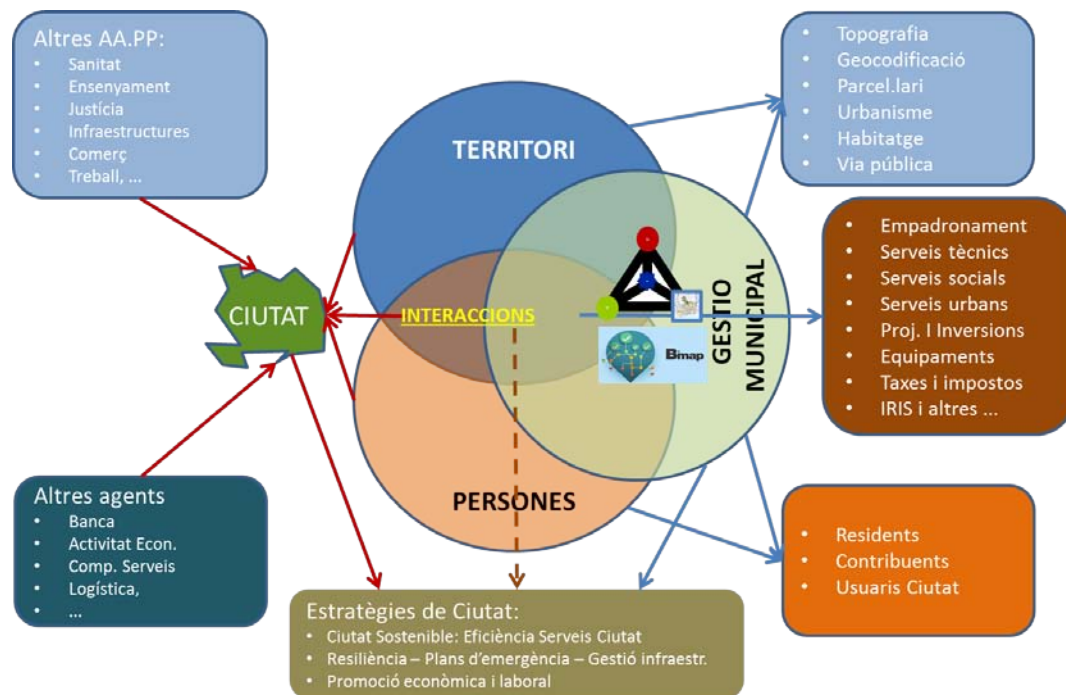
Altres AA.PP:
- Sanitat
- Ensenyament
- Justícia
- Infraestructures
- Comerç
- Treball, ...

TERRITORI

- Topografia
- Geocodificació
- Parcel.lari
- Urbanisme
- Habitatge
- Via pública

- Empadronament
- Serveis tècnics
- Serveis socials
- Serveis urbans
- Proj. I Inversions
- Equipaments
- Taxes i impostos
- IRIS i altres ...

CIUTAT

INTERACCIONS

GESTIO MUNICIPAL

Bmap

PERSONES

Altres agents
- Banca
- Activitat Econ.
- Comp. Serveis
- Logística,
- ...

- Residents
- Contribuents
- Usuaris Ciutat

Estratègies de Ciutat:
- Ciutat Sostenible: Eficiència Serveis Ciutat
- Resiliència – Plans d'emergència – Gestió infraestr.
- Promoció econòmica i laboral